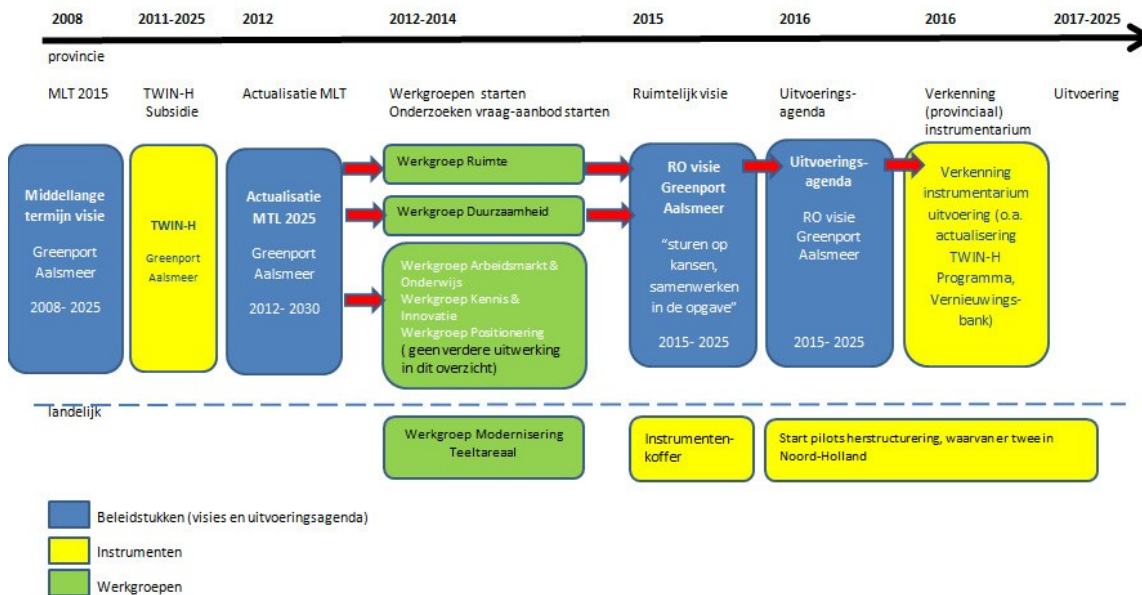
2008 2011-2025 2012 2012-2014 2015 2016 2016 2017-2025

provincie

MLT 2015

TWIN-H Subsidie

Actualisatie MLT

Werkgroepen starten Onderzoeken vraag-aanbod starten

Ruimtelijk visie

Uitvoerings-agenda

Verkenning (provinciaal) instrumentarium

Uitvoering

Middellange termijn visie

Greenport Aalsmeer

2008- 2025

TWIN-H

Greenport Aalsmeer

Actualisatie MTL 2025

Greenport Aalsmeer

2012- 2030

Werkgroep Ruimte

Werkgroep Duurzaamheid

Werkgroep Arbeidsmarkt & Onderwijs
Werkgroep Kennis & Innovatie
Werkgroep Positionering
( geen verdere uitwerking in dit overzicht)

RO visie Greenport Aalsmeer

"sturen op kansen, samenwerken in de opgave"

2015- 2025

Uitvoerings-agenda

RO visie Greenport Aalsmeer

2015- 2025

Verkenning instrumentarium uitvoering (o.a. actualisering TWIN-H Programma, Vernieuwings-bank)

landelijk

Werkgroep Modernisering Teeltareaal

Instrumenten-koffer

Start pilots herstructurering, waarvan er twee in Noord-Holland

Beleidstukken (visies en uitvoeringsagenda)

Instrumenten

Werkgroepen